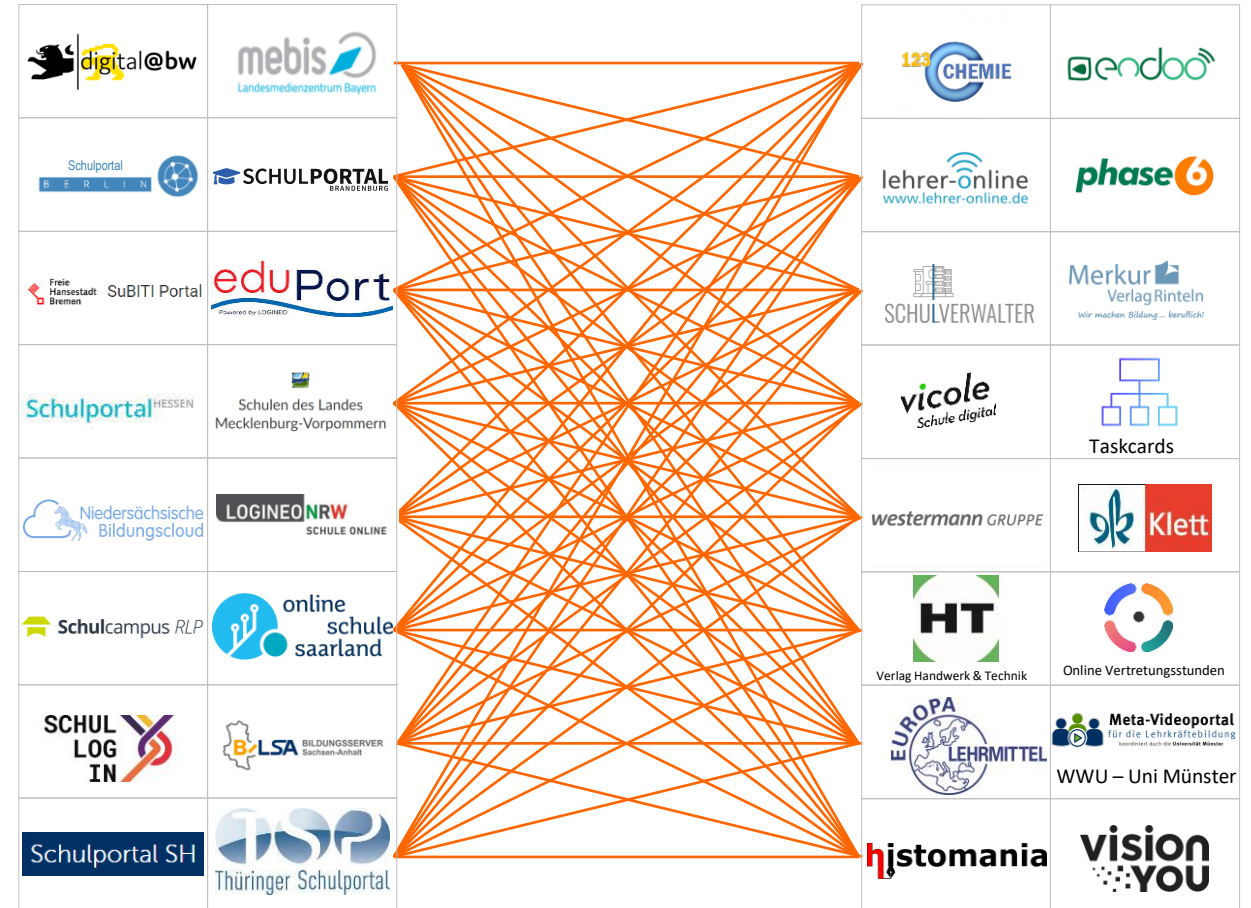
digital@bw

mebis
Landesmedienzentrum Bayern

Schulportal
BERLIN

SCHULPORTAL
BRANDENBURG

Freie Hansestadt Bremen
SuBITI Portal

eduPort
Powered by LOGINEO

Schulportal HESSEN

Schulen des Landes Mecklenburg-Vorpommern

Niedersächsische Bildungscloud

LOGINEO NRW
SCHULE ONLINE

Schulcampus RLP

online schule saarland

SCHUL LOG IN

B LSA BILDUNGSSERVER Sachsen-Anhalt

Schulportal SH

TSP
Thüringer Schulportal

123 CHEMIE

endoo

lehrer-online
www.lehrer-online.de

phase 6

SCHULVERWALTER

Merkur Verlag Rinteln
Wir machen Bildung ... beruflich!

vicole
Schule digital

Taskcards

westermann GRUPPE

Klett

HT
Verlag Handwerk & Technik

Online Vertretungsstunden

EUROPA LEHRMITTEL

Meta-Videoportal
für die Lehrkräftebildung
koordiniert durch die Universität Münster
WWU – Uni Münster

histomania

VISION YOU